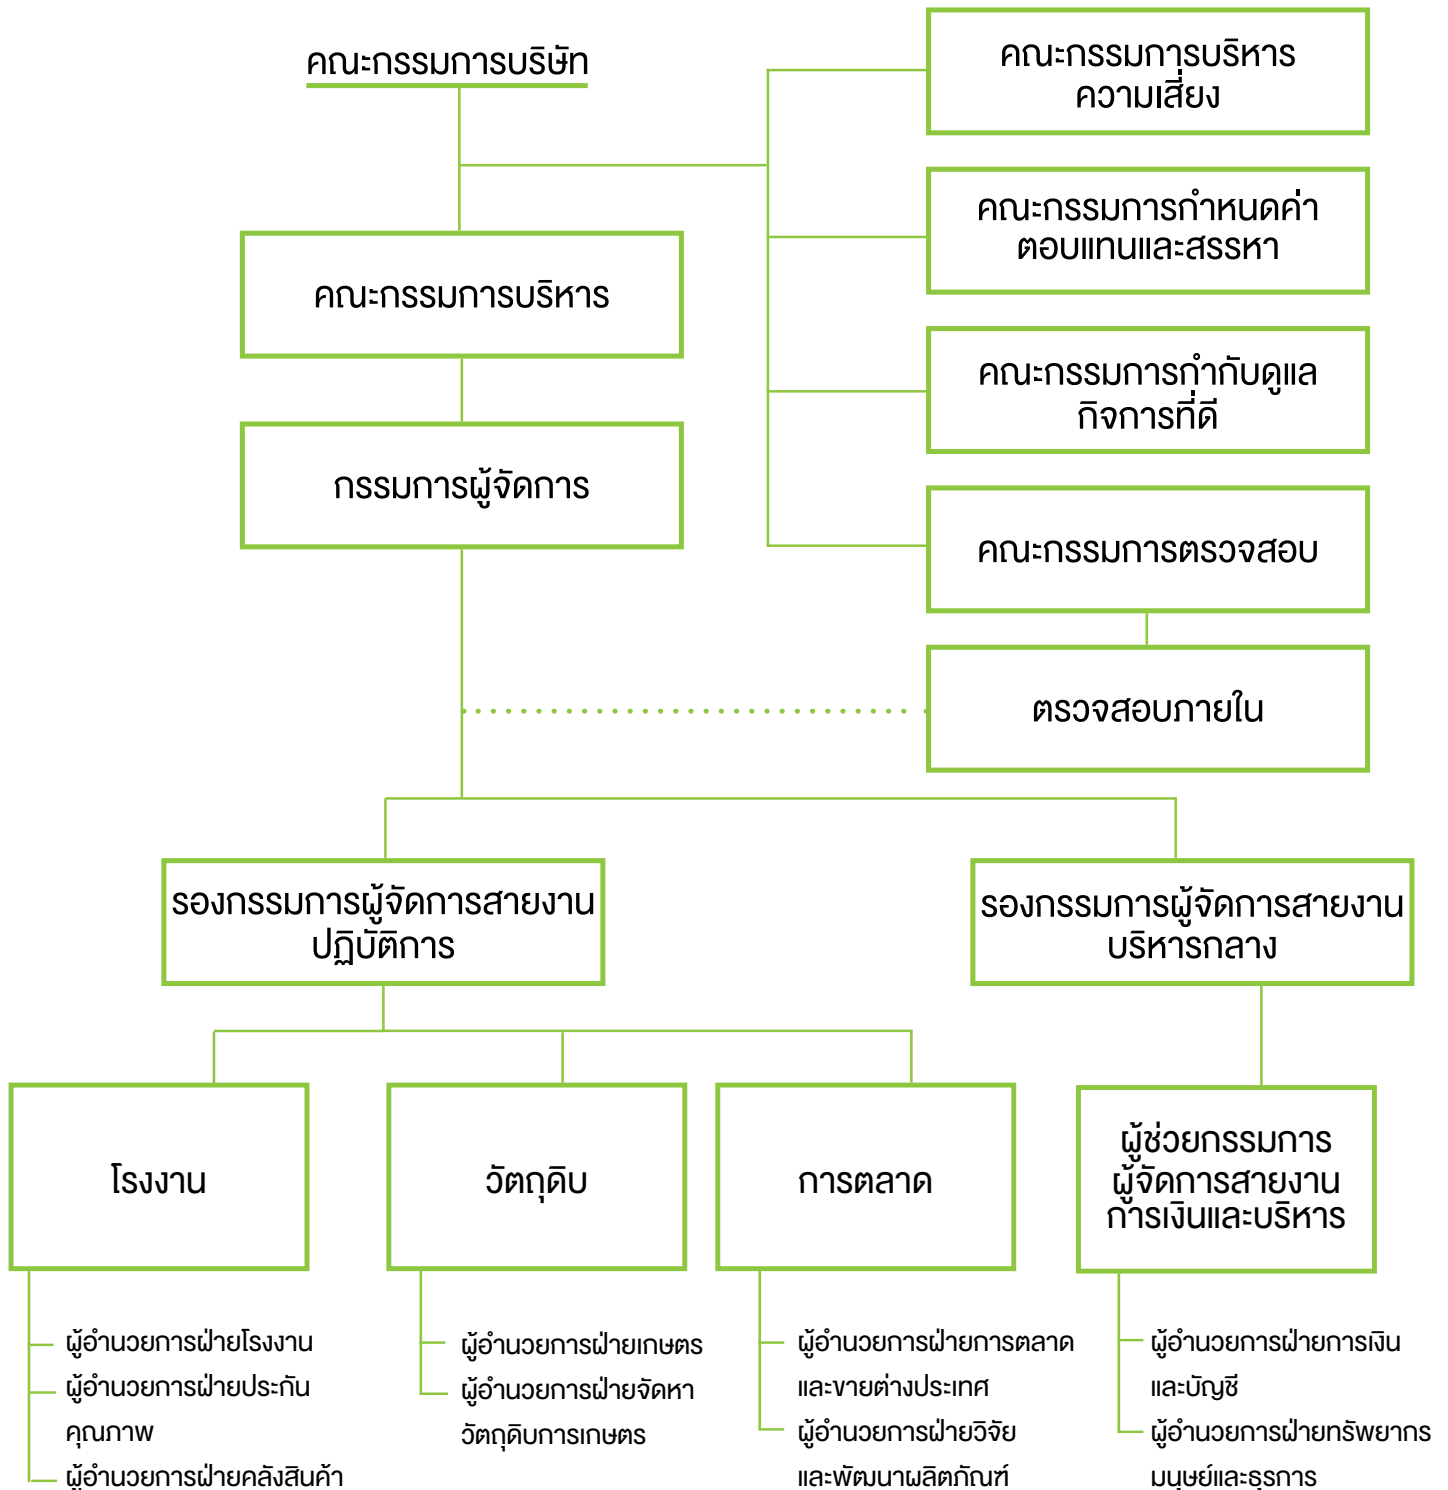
คณะกรรมการบริษัท

คณะกรรมการบริหารความเสี่ยง

คณะกรรมการกำหนดค่าตอบแทนและสรรหา

คณะกรรมการกำกับดูแลกิจการที่ดี

คณะกรรมการตรวจสอบ

ตรวจสอบภายใน

คณะกรรมการบริหาร

กรรมการผู้จัดการ

รองกรรมการผู้จัดการสายงานปฏิบัติการ

รองกรรมการผู้จัดการสายงานบริหารกลาง

โรงงาน

- ผู้อำนวยการฝ่ายโรงงาน
- ผู้อำนวยการฝ่ายประกันคุณภาพ
- ผู้อำนวยการฝ่ายคลังสินค้า

วัตถุดิบ

- ผู้อำนวยการฝ่ายเกษตร
- ผู้อำนวยการฝ่ายจัดหาวัตถุดิบการเกษตร

การตลาด

- ผู้อำนวยการฝ่ายการตลาดและขายต่างประเทศ
- ผู้อำนวยการฝ่ายวิจัยและพัฒนาผลิตภัณฑ์

ผู้ช่วยกรรมการผู้จัดการสายงานการเงินและบริหาร

- ผู้อำนวยการฝ่ายการเงินและบัญชี
- ผู้อำนวยการฝ่ายทรัพยากรมนุษย์และธุรการ